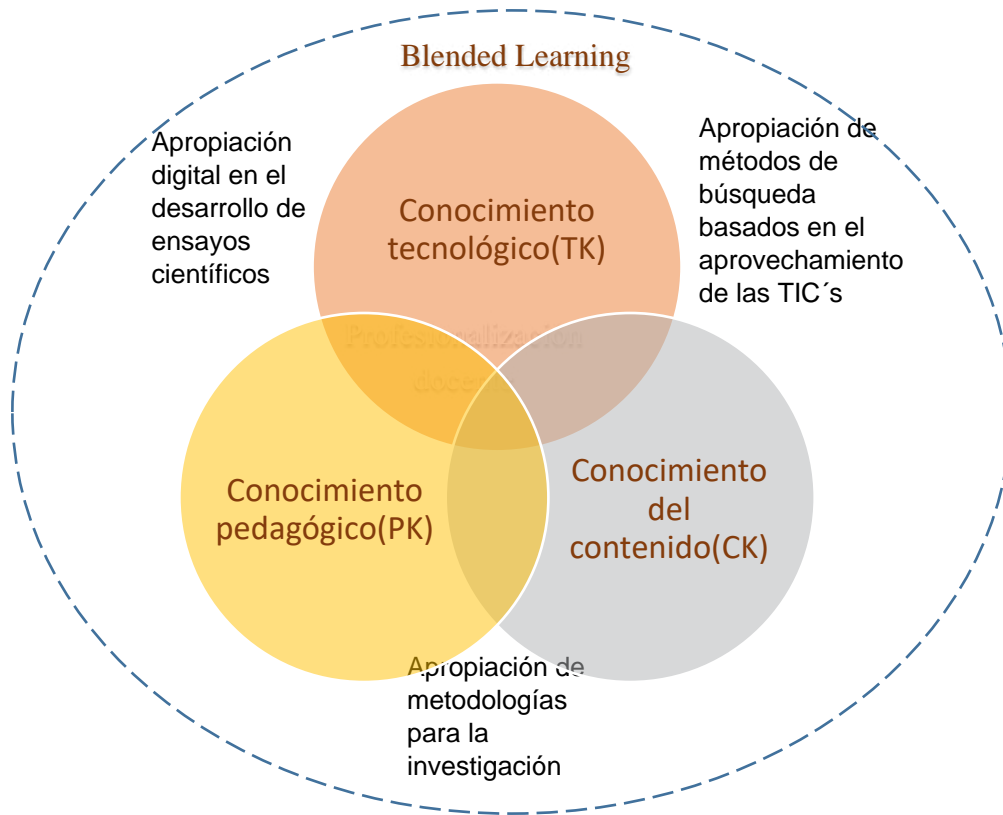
Blended Learning

Apropiación digital en el desarrollo de ensayos científicos

Conocimiento tecnológico(TK)

Apropiación de métodos de búsqueda basados en el aprovechamiento de las TIC´s

Profesionalización docente

Conocimiento pedagógico(PK)

Conocimiento del contenido(CK)

Apropiación de metodologías para la investigación